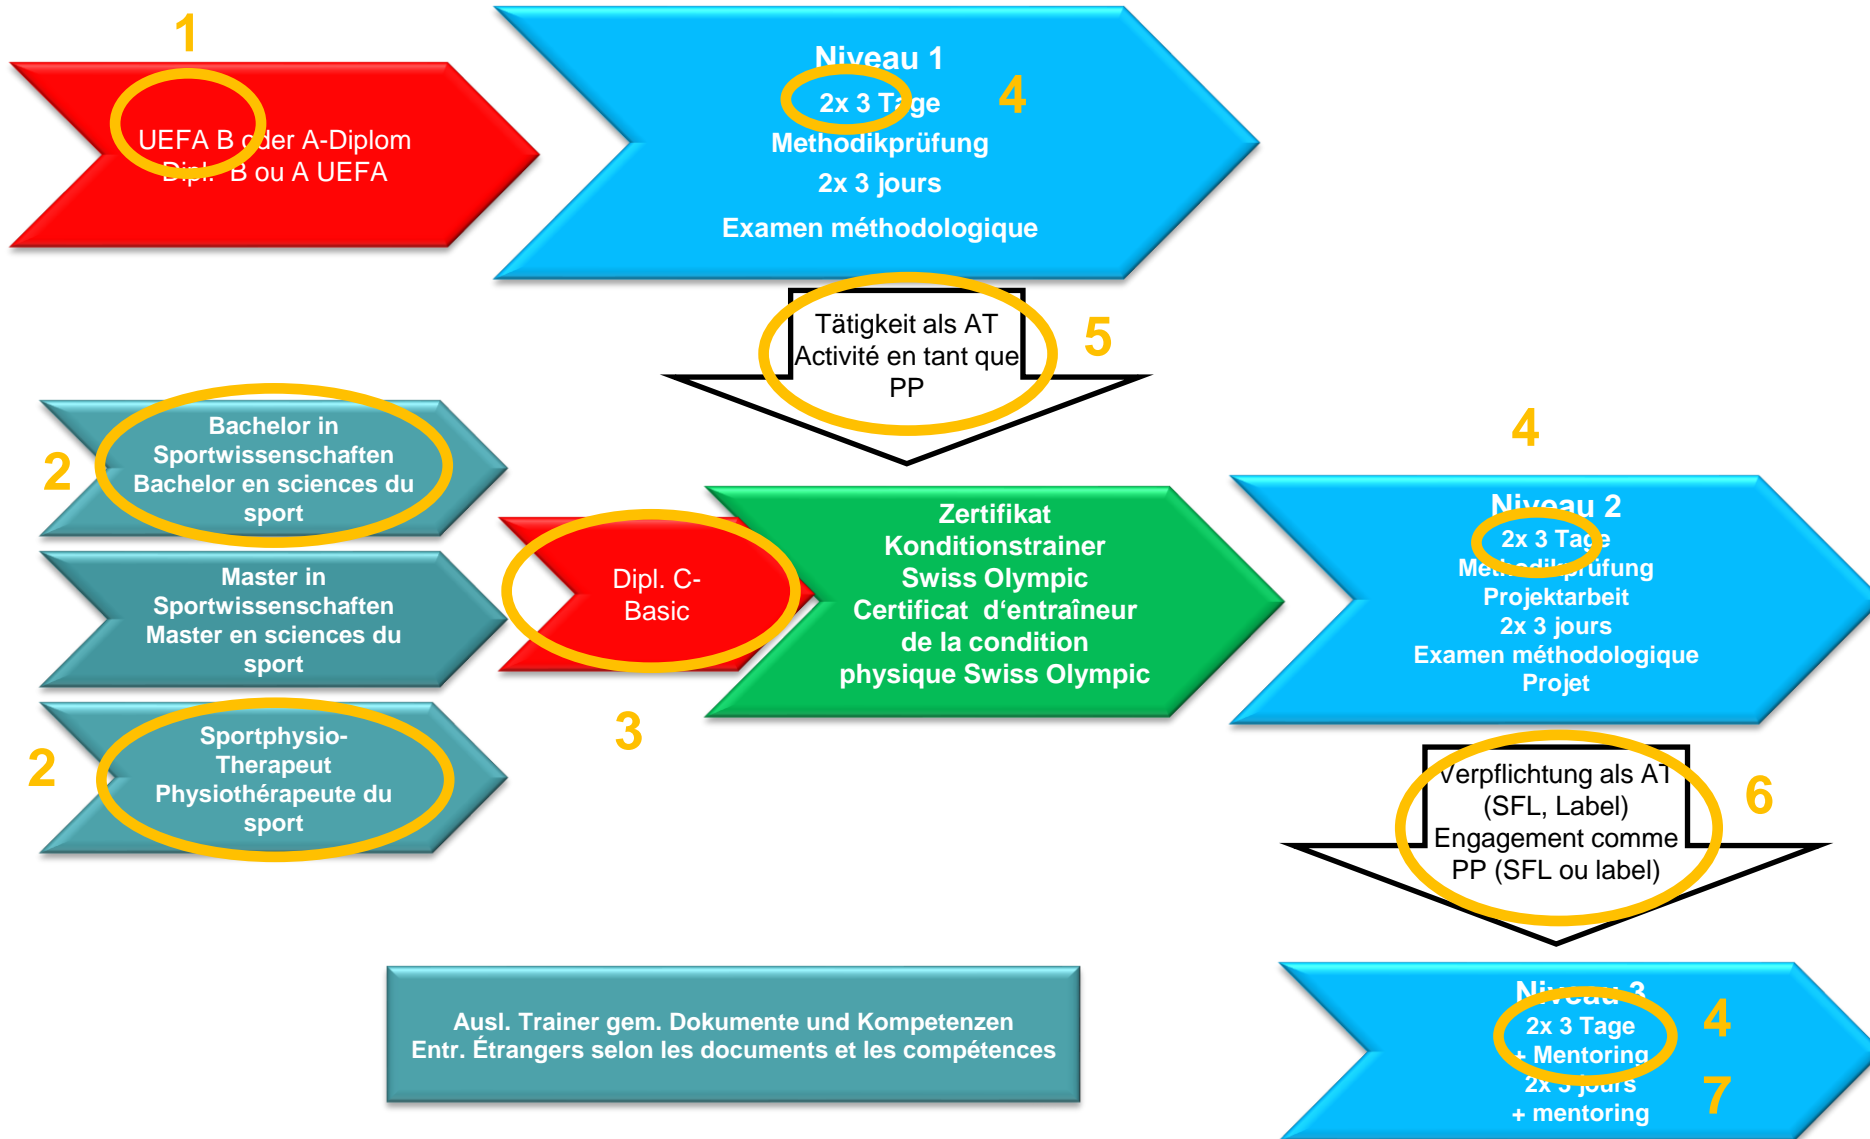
1

UEFA B oder A-Diplom
Dipl. B ou A UEFA

Niveau 1
2x 3 Tage
Methodikprüfung
2x 3 jours
Examen méthodologique

4

Tätigkeit als AT
Activité en tant que PP

5

Bachelor in Sportwissenschaften
Bachelor en sciences du sport

2

Master in Sportwissenschaften
Master en sciences du sport

Sportphysio-Therapeut
Physiothérapeute du sport

2

Dipl. C-Basic

3

Zertifikat Konditionstrainer Swiss Olympic
Certificat d'entraîneur de la condition physique Swiss Olympic

4

Niveau 2
2x 3 Tage
Methodikprüfung
Projektarbeit
2x 3 jours
Examen méthodologique
Projet

Verpflichtung als AT
(SFL, Label)
Engagement comme PP (SFL ou label)

6

Ausl. Trainer gem. Dokumente und Kompetenzen
Entr. Étrangers selon les documents et les compétences

Niveau 3
2x 3 Tage
+ Mentoring
2x 3 jours
+ mentoring

4

7